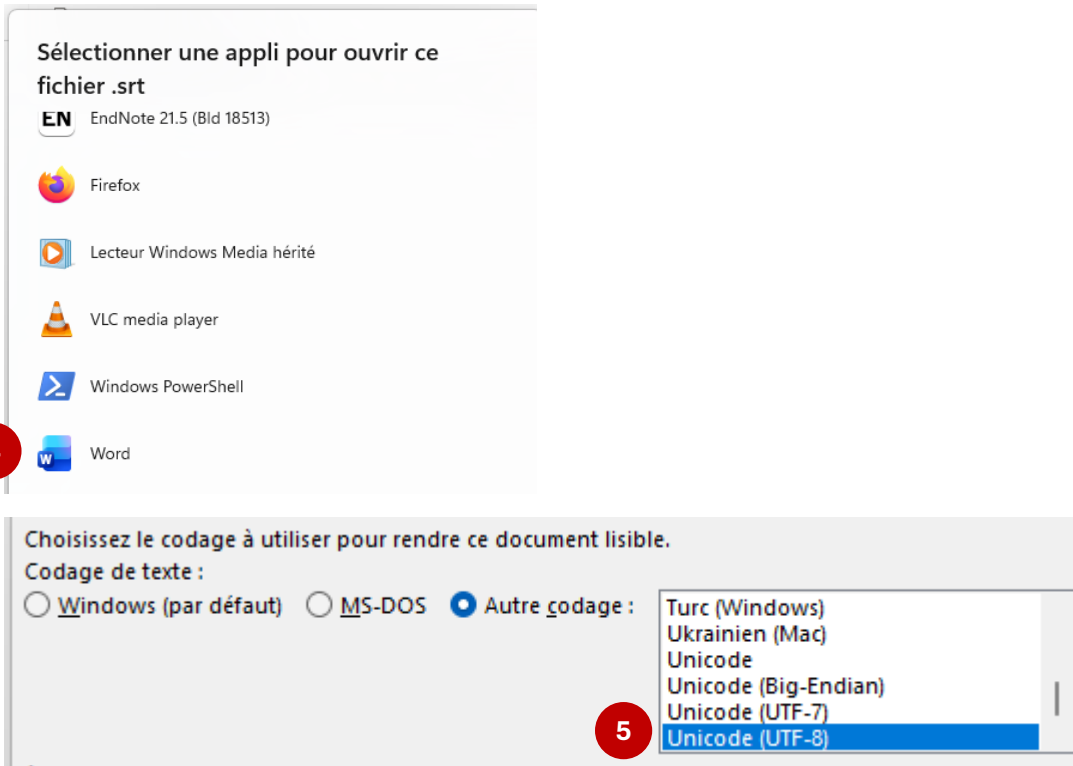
Sélectionner une appli pour ouvrir ce fichier .srt

EN EndNote 21.5 (Bld 18513)

Firefox

Lecteur Windows Media hérité

VLC media player

Windows PowerShell

Word

Choisissez le codage à utiliser pour rendre ce document lisible.
Codage de texte :
Windows (par défaut) MS-DOS Autre codage :

Turc (Windows)
Ukrainien (Mac)
Unicode
Unicode (Big-Endian)
Unicode (UTF-7)
Unicode (UTF-8)

5